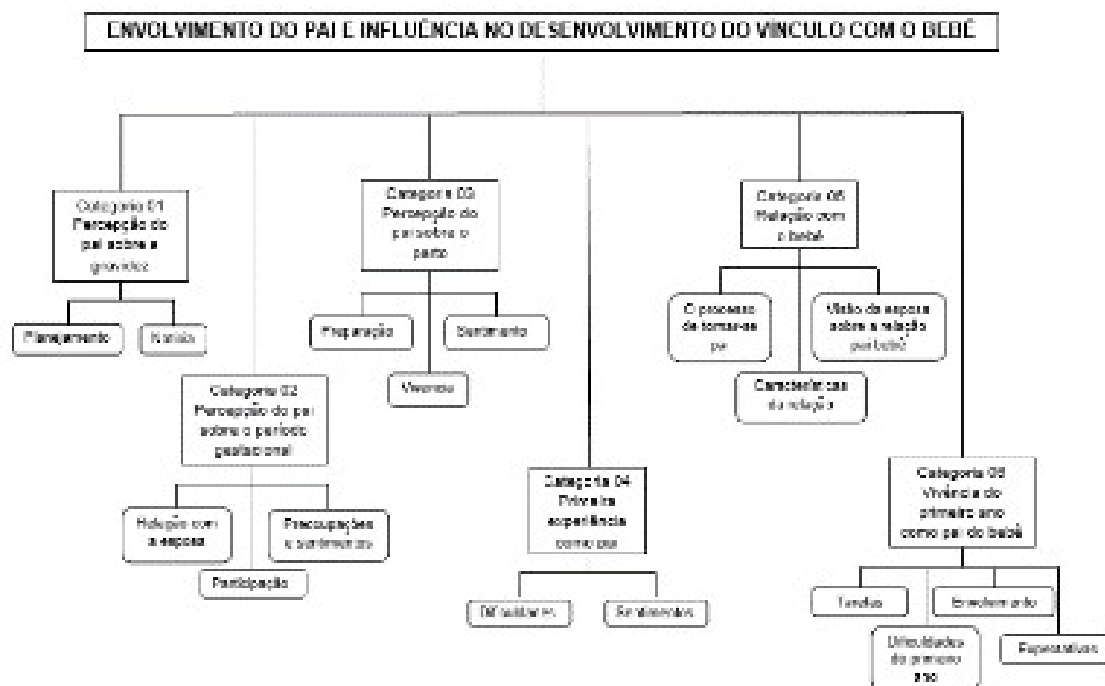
ENVOLVIMENTO DO PAI E INFLUÊNCIA NO DESENVOLVIMENTO DO VÍNCULO COM O BEBÊ

Categoria 01
Percepção do pai sobre a gravidez

Planejamento

Notícia

Categoria 02
Percepção do pai sobre o período gestacional

Relação com a esposa

Participação

Preocupações e sentimentos

Categoria 03
Percepção do pai sobre o parto

Preparação

Vivência

Sentimento

Categoria 04
Primeira experiência como pai

Dificuldades

Sentimentos

Categoria 05
Relação com o bebê

O processo de tornar-se pai

Características da relação

Visão da esposa sobre a relação pai-bebê

Categoria 06
Vivência do primeiro ano como pai do bebê

Tarefas

Envolvimento

Dificuldades do primeiro ano

Expectativas